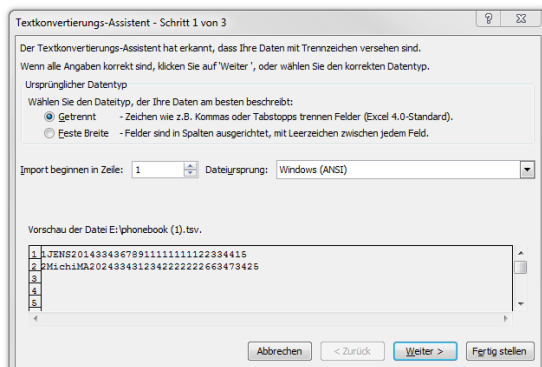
Textkonvertierungs-Assistent - Schritt 1 von 3

?

X

Der Textkonvertierungs-Assistent hat erkannt, dass Ihre Daten mit Trennzeichen versehen sind.

Wenn alle Angaben korrekt sind, klicken Sie auf 'Weiter ', oder wählen Sie den korrekten Datentyp.

Ursprünglicher Datentyp

Wählen Sie den Dateityp, der Ihre Daten am besten beschreibt:

Getrennt - Zeichen wie z.B. Kommas oder Tabstopps trennen Felder (Excel 4.0-Standard).

Feste Breite - Felder sind in Spalten ausgerichtet, mit Leerzeichen zwischen jedem Feld.

Import beginnen in Zeile: 1

Dateiursprung: Windows (ANSI)

Vorschau der Datei E:\phonebook (1).tsv.

1 1JENS20143343678911111111122334415
2 2MichiMA2024334312342222222663473425
3
4
5

Abbrechen

< Zurück

Weiter >

Fertig stellen